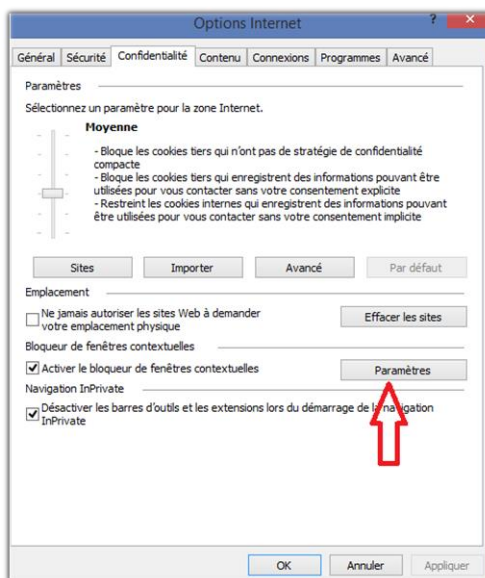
Options Internet

?

Général | Sécurité | Confidentialité | Contenu | Connexions | Programmes | Avancé

Paramètres

Sélectionnez un paramètre pour la zone Internet.

Moyenne

- Bloque les cookies tiers qui n'ont pas de stratégie de confidentialité compacte
- Bloque les cookies tiers qui enregistrent des informations pouvant être utilisées pour vous contacter sans votre consentement explicite
- Restreint les cookies internes qui enregistrent des informations pouvant être utilisées pour vous contacter sans votre consentement implicite

Sites | Importer | Avancé | Par défaut

Emplacement

Ne jamais autoriser les sites Web à demander votre emplacement physique

Effacer les sites

Bloqueur de fenêtres contextuelles

Activer le bloqueur de fenêtres contextuelles

Paramètres

Navigation InPrivate

Désactiver les barres d'outils et les extensions lors du démarrage de la navigation InPrivate

OK | Annuler | Appliquer